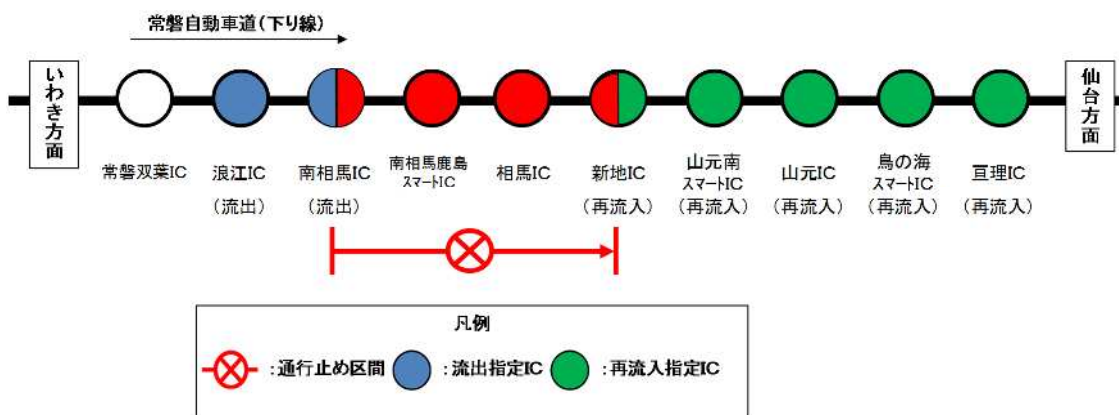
常磐自動車道(下り線)

いわき方面

仙台方面

常磐双葉IC

浪江IC
(流出)

南相馬IC
(流出)

南相馬鹿島
スマートIC

相馬IC

新地IC
(再流入)

山元南
スマートIC
(再流入)

山元IC
(再流入)

鳥の海
スマートIC
(再流入)

亘理IC
(再流入)

凡例

:通行止め区間 :流出指定IC :再流入指定IC